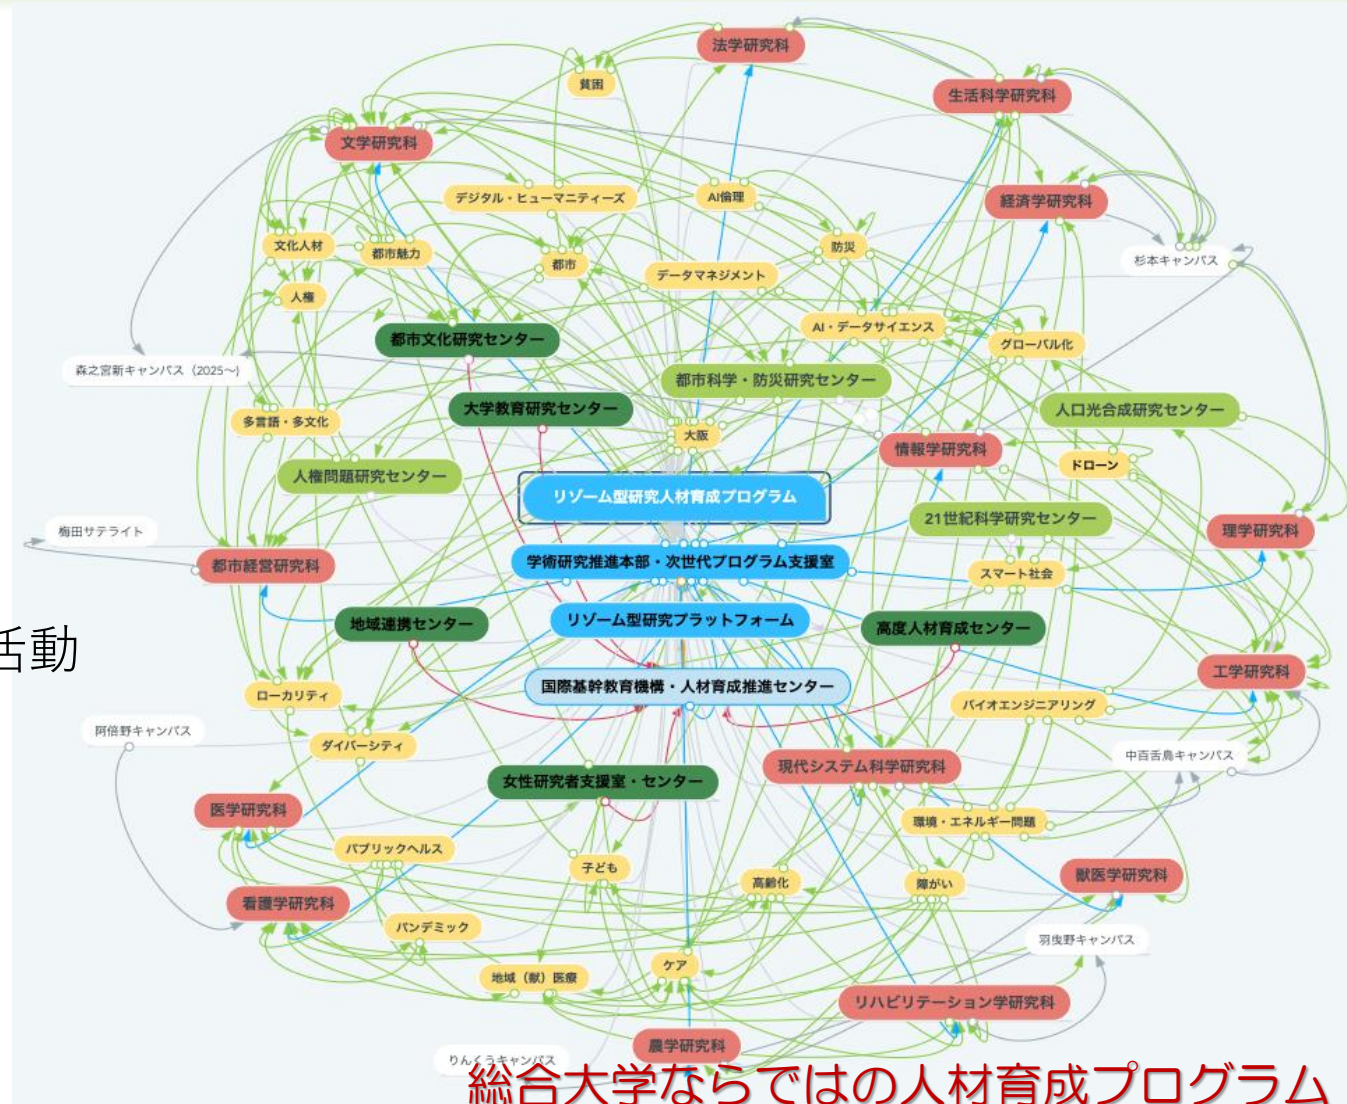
法学研究科
貧困
生活科学研究科
文学研究科
デジタル・ヒューマニティーズ
AI倫理
経済学研究科
文化人材
都市魅力
都市
防災
杉本キャンパス
データマネジメント
人権
AI・データサイエンス
都市文化研究センター
グローバル化
森之宮新キャンパス（2025〜）
都市科学・防災研究センター
大学教育研究センター
人口光合成研究センター
多言語・多文化
大阪
情報学研究科
人権問題研究センター
ドローン
リゾーム型研究人材育成プログラム
梅田サテライト
21世紀科学研究センター
理学研究科
学術研究推進本部・次世代プログラム支援室
都市経営研究科
スマート社会
活動
リゾーム型研究プラットフォーム
地域連携センター
高度人材育成センター
工学研究科
国際基幹教育機構・人材育成推進センター
ローカリティ
バイオエンジニアリング
阿倍野キャンパス
ダイバーシティ
中百舌鳥キャンパス
現代システム科学研究科
女性研究者支援室・センター
医学研究科
環境・エネルギー問題
パブリックヘルス
子ども
獣医学研究科
高齢化
障がい
看護学研究科
パンデミック
羽曳野キャンパス
ケア
地域（獣）医療
リハビリテーション学研究科
農学研究科
りんくうキャンパス
総合大学ならではの人材育成プログラム